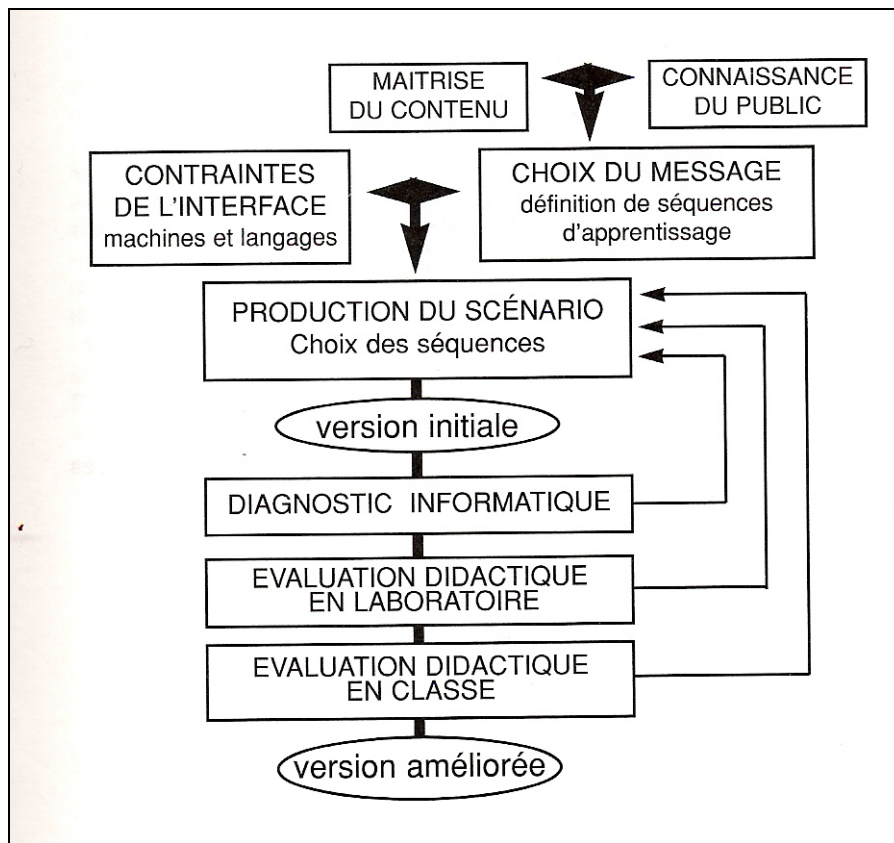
MAITRISE DU CONTENU

CONNAISSANCE DU PUBLIC

CONTRAINTES DE L'INTERFACE machines et langages

CHOIX DU MESSAGE définition de séquences d'apprentissage

PRODUCTION DU SCÉNARIO Choix des séquences

version initiale

DIAGNOSTIC INFORMATIQUE

EVALUATION DIDACTIQUE EN LABORATOIRE

EVALUATION DIDACTIQUE EN CLASSE

version améliorée